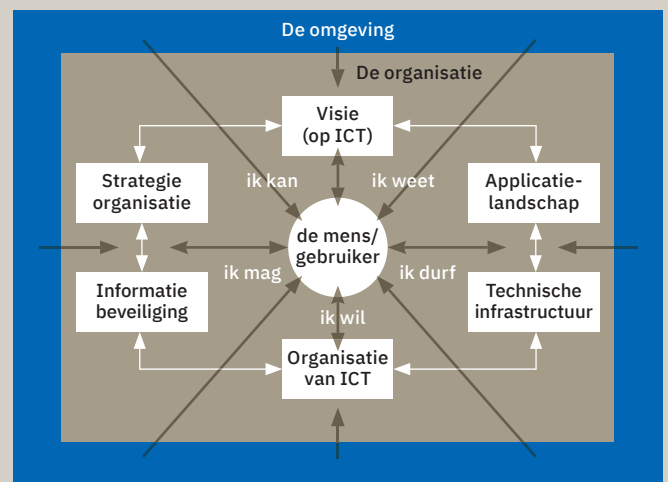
De omgeving

De organisatie

Visie (op ICT)

Strategie organisatie

Applicatielandschap

ik kan

ik weet

de mens/ gebruiker

ik mag

ik durf

Informatie beveiliging

Technische infrastructuur

ik wil

Organisatie van ICT